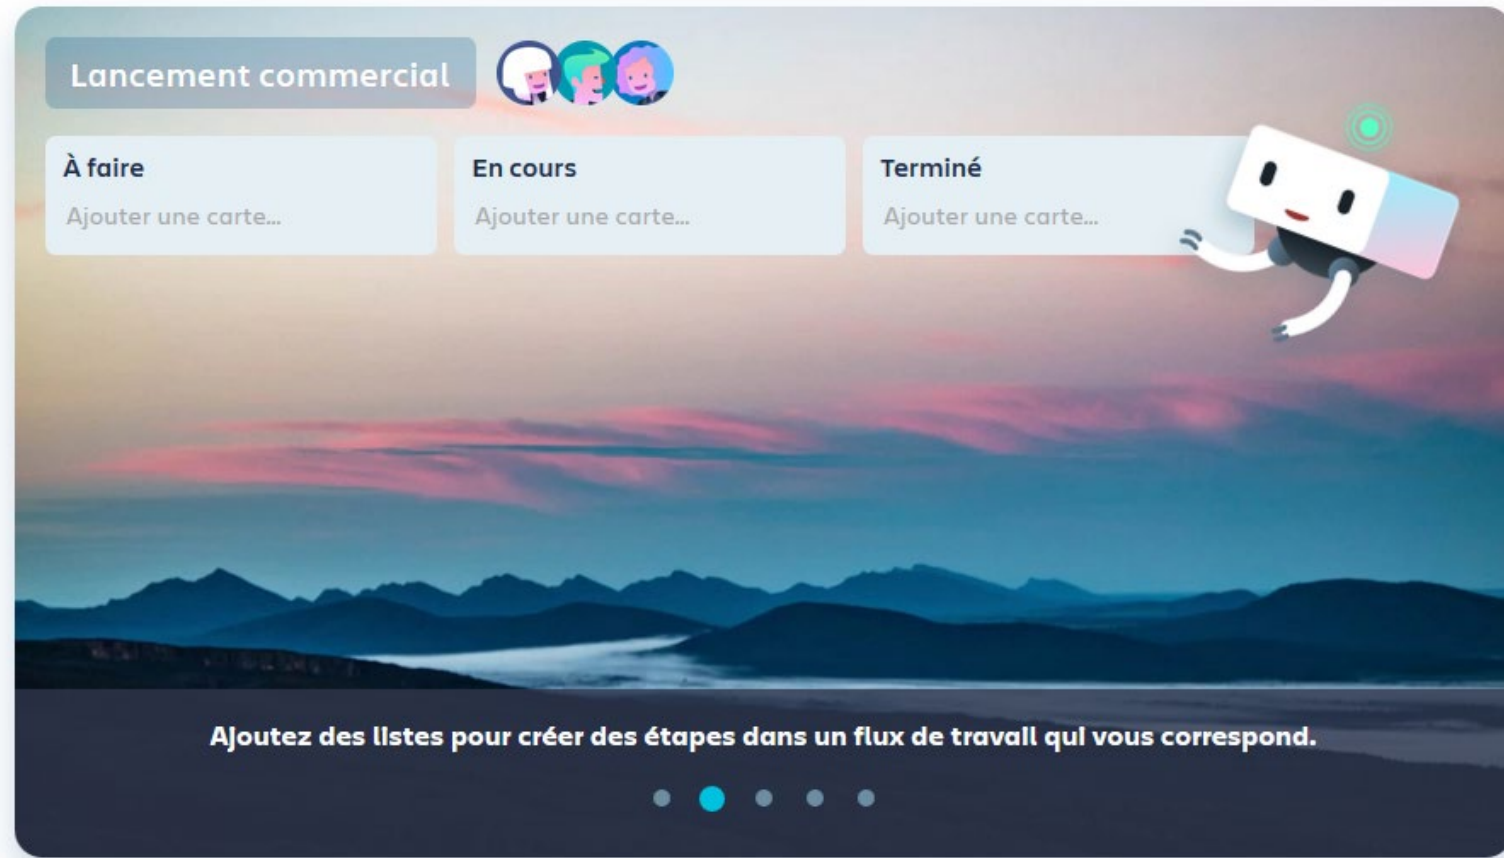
Lancement commercial

À faire

Ajouter une carte...

En cours

Ajouter une carte...

Terminé

Ajouter une carte...

Ajoutez des listes pour créer des étapes dans un flux de travail qui vous correspond.